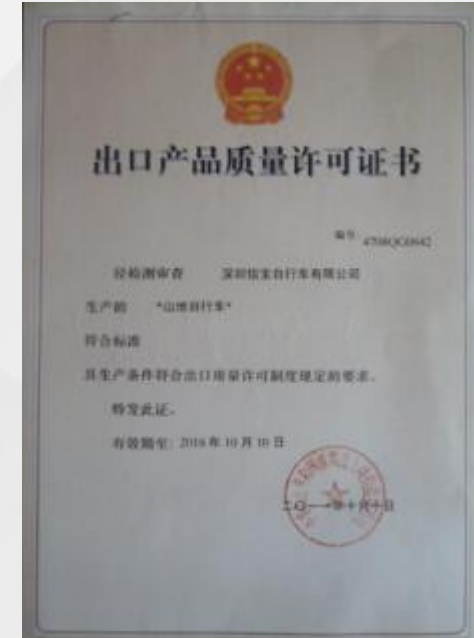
出口产品质量许可证书

编号：4708QC0042

经检测审查　　深圳信宝自行车有限公司

生产的　"山地自行车"

符合标准

其生产条件符合出口质量许可制度规定的要求。

特发此证。

有效期至：2018年10月10日

二〇一一年十月十日

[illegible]